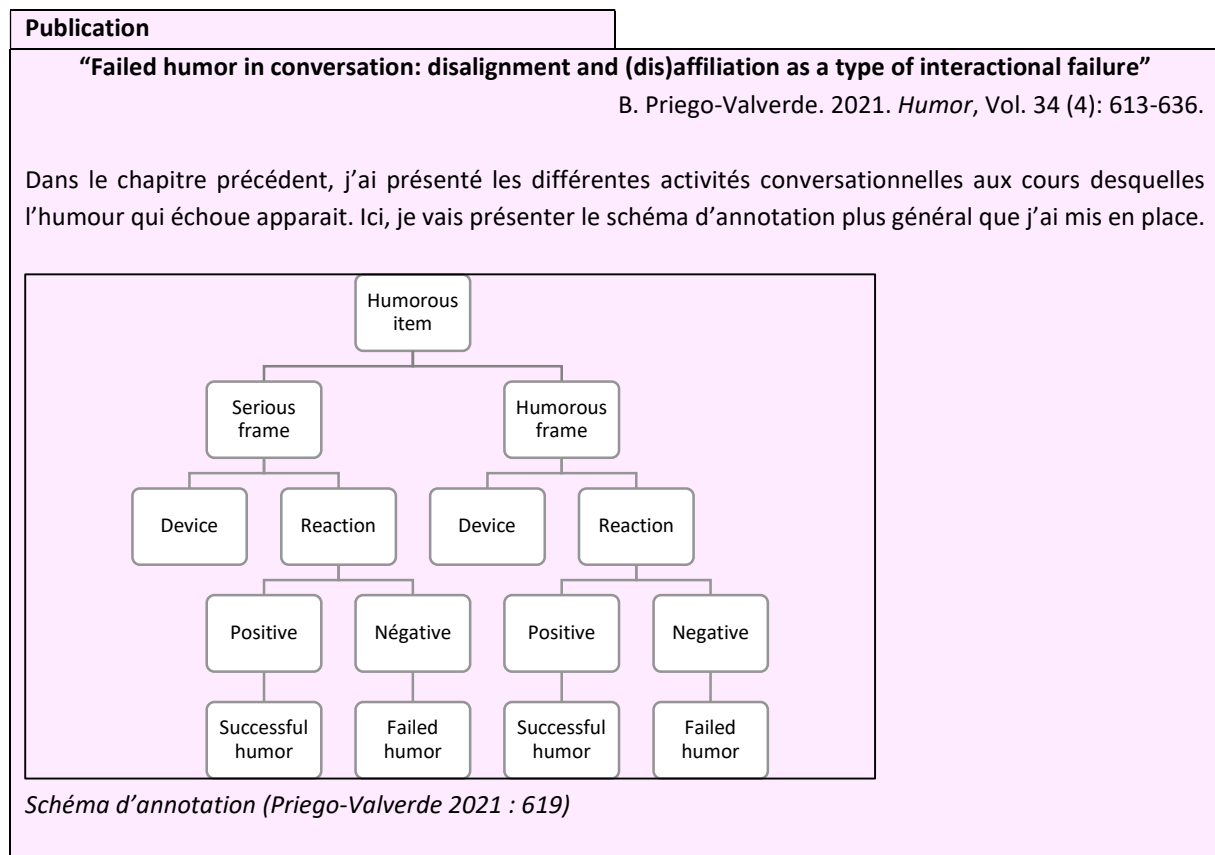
Publication

"Failed humor in conversation: disalignment and (dis)affiliation as a type of interactional failure"

B. Priego-Valverde. 2021. *Humor*, Vol. 34 (4): 613-636.

Dans le chapitre précédent, j'ai présenté les différentes activités conversationnelles aux cours desquelles l'humour qui échoue apparait. Ici, je vais présenter le schéma d'annotation plus général que j'ai mis en place.

Humorous item

Serious frame

Humorous frame

Device

Reaction

Device

Reaction

Positive

Négative

Positive

Negative

Successful humor

Failed humor

Successful humor

Failed humor

*Schéma d'annotation (Priego-Valverde 2021 : 619)*